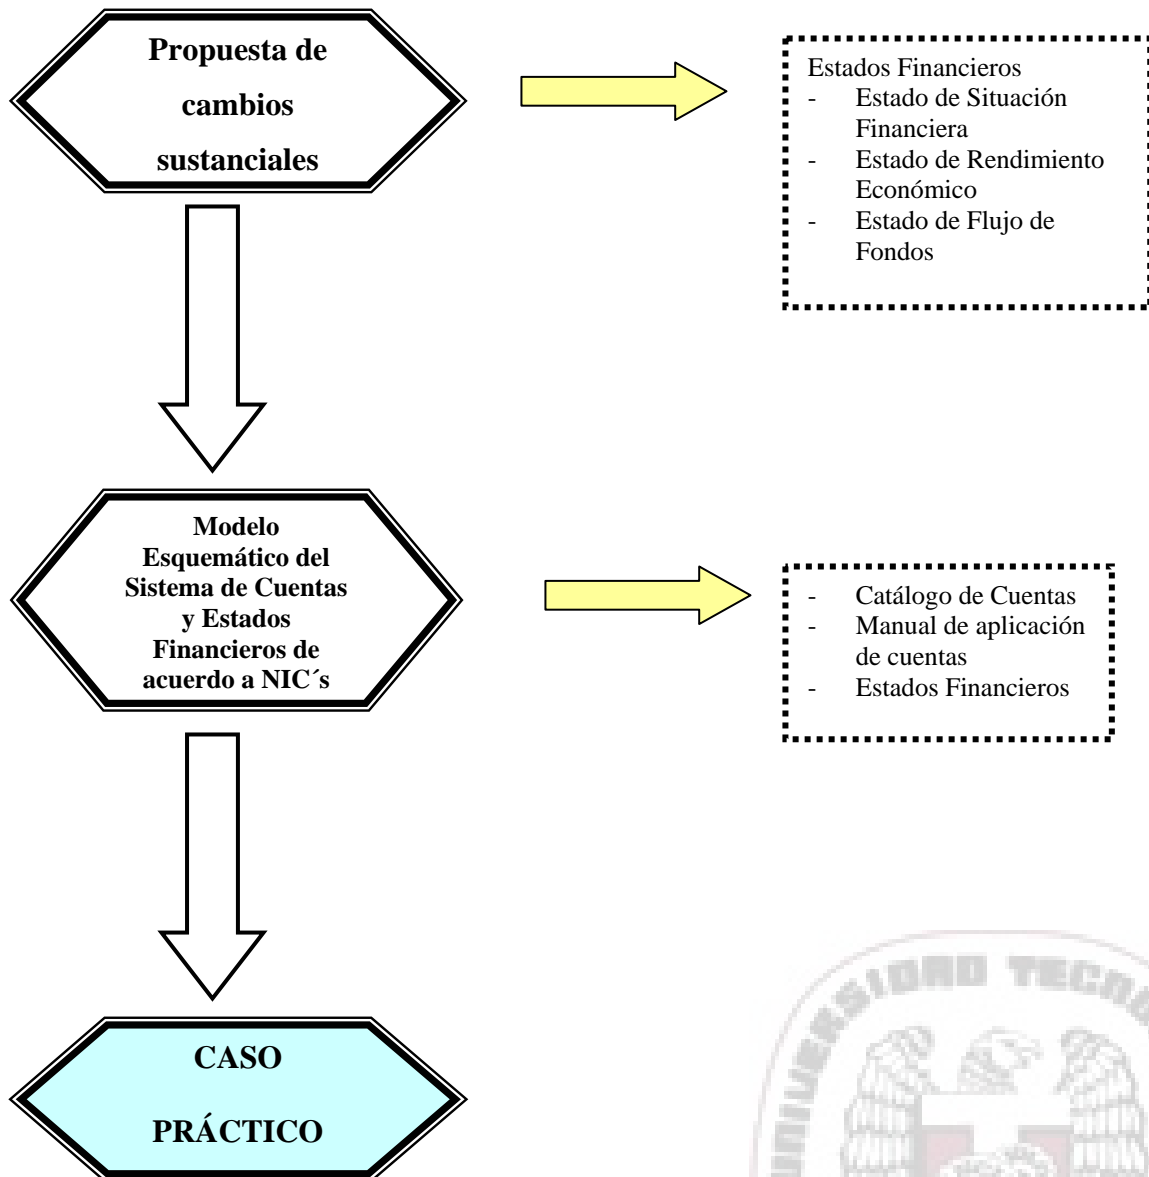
Propuesta de cambios sustanciales

Estados Financieros
- Estado de Situación Financiera
- Estado de Rendimiento Económico
- Estado de Flujo de Fondos

Modelo Esquemático del Sistema de Cuentas y Estados Financieros de acuerdo a NIC´s

- Catálogo de Cuentas
- Manual de aplicación de cuentas
- Estados Financieros

CASO PRÁCTICO

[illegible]SIDAD TECN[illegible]